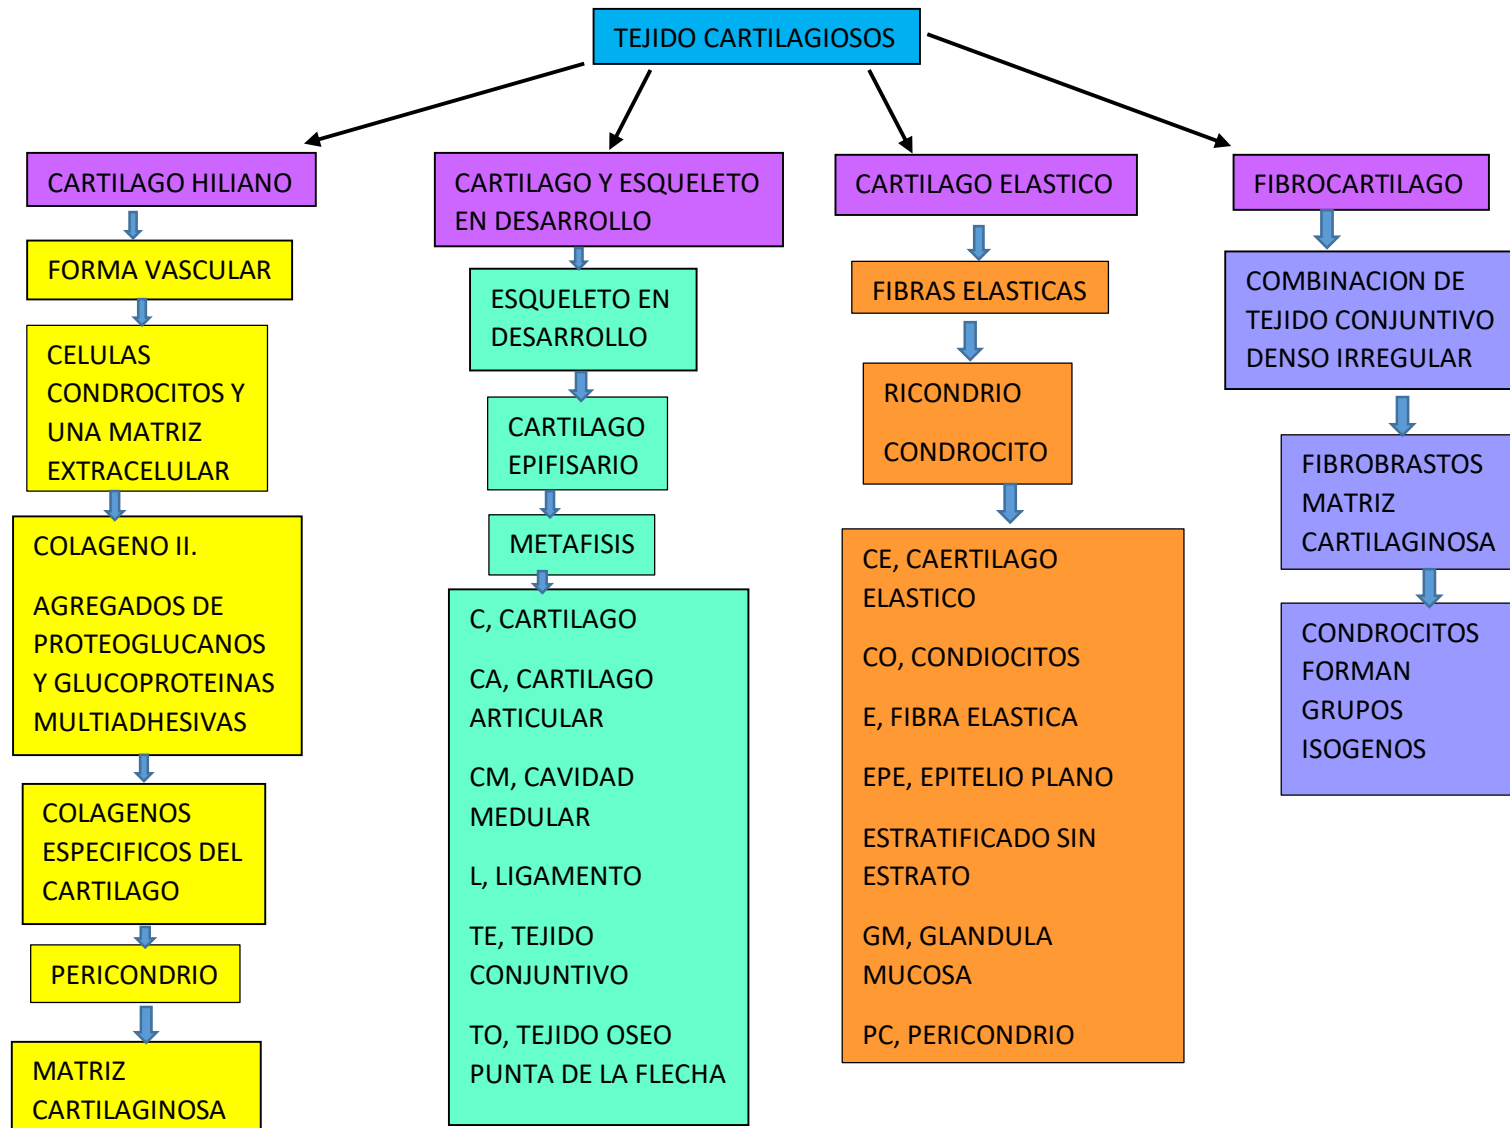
TEJIDO CARTILAGIOSOS

CARTILAGO HILIANO

FORMA VASCULAR

CELULAS CONDROCITOS Y UNA MATRIZ EXTRACELULAR

COLAGENO II.

AGREGADOS DE PROTEOGLUCANOS Y GLUCOPROTEINAS MULTIADHESIVAS

COLAGENOS ESPECIFICOS DEL CARTILAGO

PERICONDRIO

MATRIZ CARTILAGINOSA

CARTILAGO Y ESQUELETO EN DESARROLLO

ESQUELETO EN DESARROLLO

CARTILAGO EPIFISARIO

METAFISIS

C, CARTILAGO

CA, CARTILAGO ARTICULAR

CM, CAVIDAD MEDULAR

L, LIGAMENTO

TE, TEJIDO CONJUNTIVO

TO, TEJIDO OSEO PUNTA DE LA FLECHA

CARTILAGO ELASTICO

FIBRAS ELASTICAS

RICONDRIO

CONDROCITO

CE, CAERTILAGO ELASTICO

CO, CONDIOCITOS

E, FIBRA ELASTICA

EPE, EPITELIO PLANO

ESTRATIFICADO SIN ESTRATO

GM, GLANDULA MUCOSA

PC, PERICONDRIO

FIBROCARTILAGO

COMBINACION DE TEJIDO CONJUNTIVO DENSO IRREGULAR

FIBROBRASTOS MATRIZ CARTILAGINOSA

CONDROCITOS FORMAN GRUPOS ISOGENOS